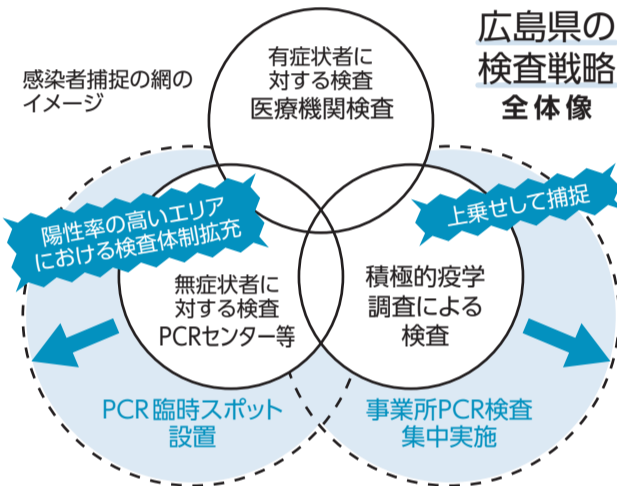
広島県の
検査戦略
全体像

感染者捕捉の網の
イメージ

有症状者に
対する検査
医療機関検査

陽性率の高いエリア
における検査体制拡充

上乗せして捕捉

無症状者に
対する検査
PCRセンター等

積極的疫学
調査による
検査

PCR臨時スポット
設置

事業所PCR検査
集中実施